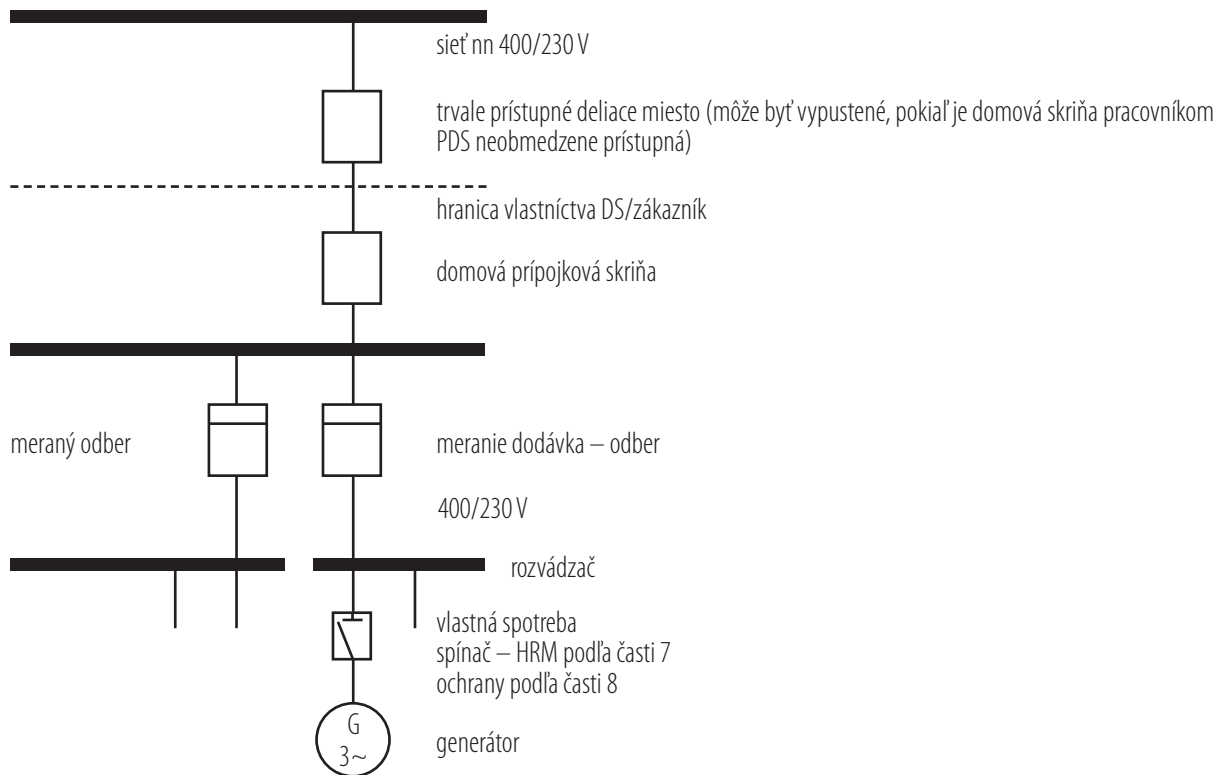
sieť nn 400/230 V

trvale prístupné deliace miesto (môže byť vypustené, pokiaľ je domová skriňa pracovníkom PDS neobmedzene prístupná)

hranica vlastníctva DS/zákazník

domová prípojková skriňa

meraný odber

meranie dodávka – odber

400/230 V

rozvádzač

vlastná spotreba
spínač – HRM podľa časti 7
ochrany podľa časti 8

G
3~

generátor